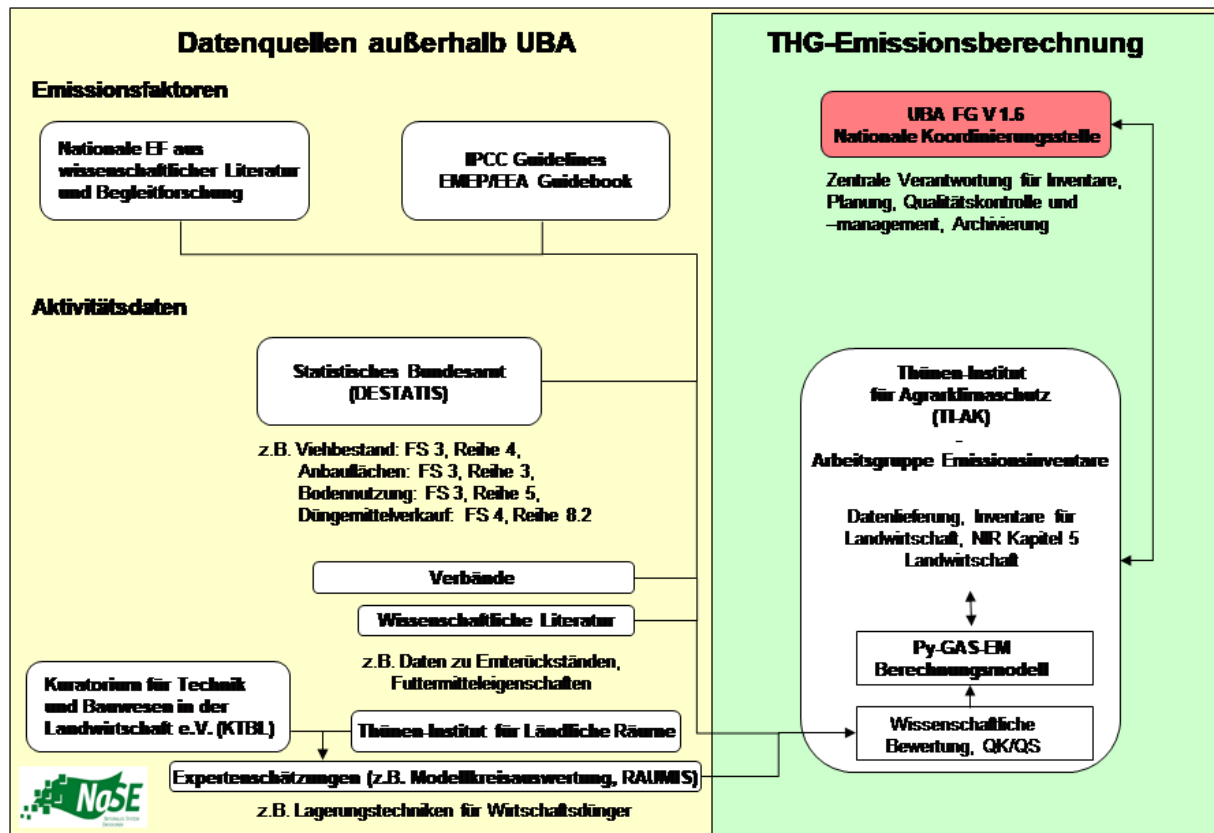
Datenquellen außerhalb UBA

Emissionsfaktoren

Nationale EF aus wissenschaftlicher Literatur und Begleitforschung

IPCC Guidelines
EMEP/EEA Guidebook

Aktivitätsdaten

Statistisches Bundesamt (DESTATIS)

z.B. Viehbestand: FS 3, Reihe 4,
Anbauflächen: FS 3, Reihe 3,
Bodennutzung: FS 3, Reihe 5,
Düngemittelverkauf: FS 4, Reihe 8.2

Verbände

Wissenschaftliche Literatur

z.B. Daten zu Ernterückständen, Futtermitteleigenschaften

Kuratorium für Technik und Bauwesen in der Landwirtschaft e.V. (KTBL)

Thünen-Institut für Ländliche Räume

Expertenschätzungen (z.B. Modellkreisauswertung, RAUMIS)

z.B. Lagerungstechniken für Wirtschaftsdünger

NaSE

THG-Emissionsberechnung

UBA FG V 1.6
Nationale Koordinierungsstelle

Zentrale Verantwortung für Inventare, Planung, Qualitätskontrolle und –management, Archivierung

Thünen-Institut für Agrarklimaschutz (TI-AK)
-
Arbeitsgruppe Emissionsinventare

Datenlieferung, Inventare für Landwirtschaft, NIR Kapitel 5 Landwirtschaft

Py-GAS-EM
Berechnungsmodell

Wissenschaftliche Bewertung, QK/QS